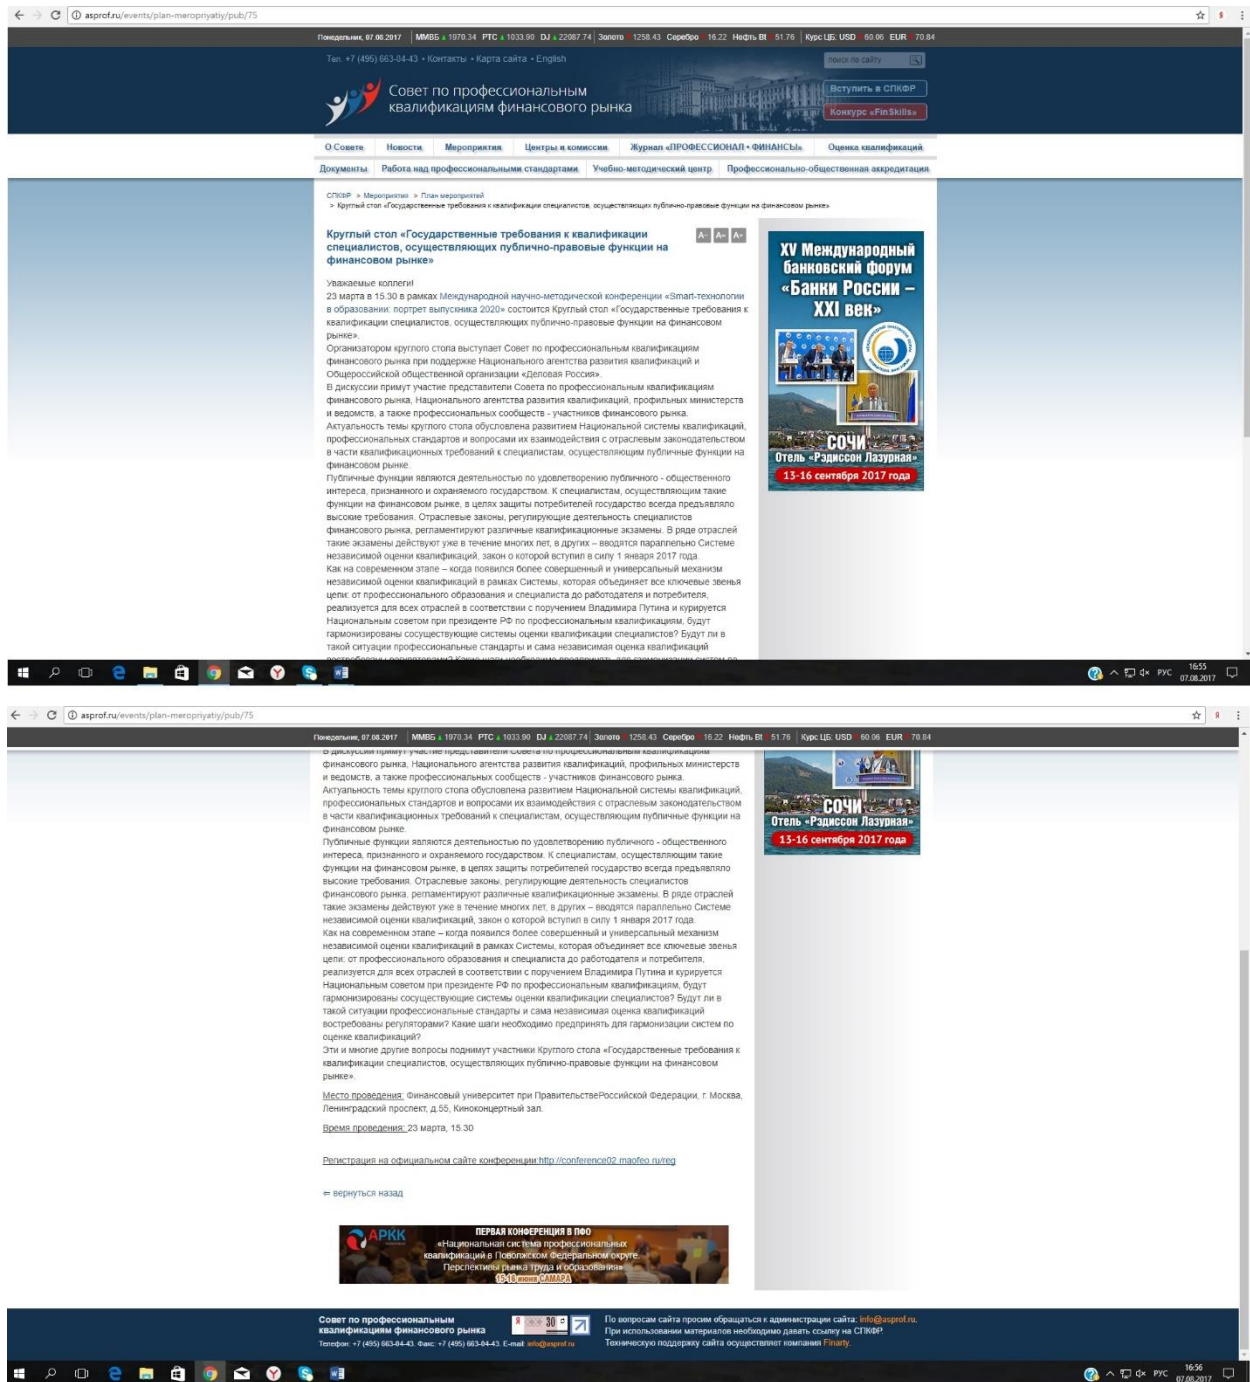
asprof.ru/events/plan-meropriyatiy/pub/75

Понедельник, 07.08.2017 | ММВБ 1970.34 РТС 1033.90 DJ 22087.74 | Золото 1258.43 Серебро 16.22 Нефть Bt 51.76 | Курс ЦБ: USD 60.06 EUR 70.84

Тел. +7 (495) 663-04-43 • Контакты • Карта сайта • English

поиск по сайту

Совет по профессиональным квалификациям финансового рынка

Вступить в СПКФР

Конкурс «FinSkills»

О Совете | Новости | Мероприятия | Центры и комиссии | Журнал «ПРОФЕССИОНАЛ • ФИНАНСЫ» | Оценка квалификаций

Документы | Работа над профессиональными стандартами | Учебно-методический центр | Профессионально-общественная аккредитация

СПКФР > Мероприятия > План мероприятий
> Круглый стол «Государственные требования к квалификации специалистов, осуществляющих публично-правовые функции на финансовом рынке»

Круглый стол «Государственные требования к квалификации специалистов, осуществляющих публично-правовые функции на финансовом рынке»

A- A= A+

Уважаемые коллеги!
23 марта в 15.30 в рамках Международной научно-методической конференции «Smart-технологии в образовании: портрет выпускника 2020» состоится Круглый стол «Государственные требования к квалификации специалистов, осуществляющих публично-правовые функции на финансовом рынке».
Организатором круглого стола выступает Совет по профессиональным квалификациям финансового рынка при поддержке Национального агентства развития квалификаций и Общероссийской общественной организации «Деловая Россия».
В дискуссии примут участие представители Совета по профессиональным квалификациям финансового рынка, Национального агентства развития квалификаций, профильных министерств и ведомств, а также профессиональных сообществ - участников финансового рынка.
Актуальность темы круглого стола обусловлена развитием Национальной системы квалификаций, профессиональных стандартов и вопросами их взаимодействия с отраслевым законодательством в части квалификационных требований к специалистам, осуществляющим публичные функции на финансовом рынке.
Публичные функции являются деятельностью по удовлетворению публичного - общественного интереса, признанного и охраняемого государством. К специалистам, осуществляющим такие функции на финансовом рынке, в целях защиты потребителей государство всегда предъявляло высокие требования. Отраслевые законы, регулирующие деятельность специалистов финансового рынка, регламентируют различные квалификационные экзамены. В ряде отраслей такие экзамены действуют уже в течение многих лет, в других – вводятся параллельно Системе независимой оценки квалификаций, закон о которой вступил в силу 1 января 2017 года.
Как на современном этапе – когда появился более совершенный и универсальный механизм независимой оценки квалификаций в рамках Системы, которая объединяет все ключевые звенья цепи: от профессионального образования и специалиста до работодателя и потребителя, реализуется для всех отраслей в соответствии с поручением Владимира Путина и курируется Национальным советом при президенте РФ по профессиональным квалификациям, будут гармонизированы сосуществующие системы оценки квалификации специалистов? Будут ли в такой ситуации профессиональные стандарты и сама независимая оценка квалификаций востребованы регуляторами? Какие шаги необходимо предпринять для гармонизации систем по оценке квалификаций?
Эти и многие другие вопросы поднимут участники Круглого стола «Государственные требования к квалификации специалистов, осуществляющих публично-правовые функции на финансовом рынке».

Место проведения: Финансовый университет при ПравительствеРоссийской Федерации, г. Москва, Ленинградский проспект, д.55, Киноконцертный зал.

Время проведения: 23 марта, 15:30

Регистрация на официальном сайте конференции:http://conference02.maofeo.ru/reg

⇐ вернуться назад

XV Международный банковский форум «Банки России – XXI век»
СОЧИ
Отель «Рэдиссон Лазурная»
13-16 сентября 2017 года

АРКК
ПЕРВАЯ КОНФЕРЕНЦИЯ В ПФО
«Национальная система профессиональных квалификаций в Поволжском Федеральном округе. Перспективы рынка труда и образования»
15-16 июня САМАРА

Совет по профессиональным квалификациям финансового рынка
Телефон: +7 (495) 663-04-43. Факс: +7 (495) 663-04-43. E-mail: info@asprof.ru

По вопросам сайта просим обращаться к администрации сайта: info@asprof.ru.
При использовании материалов необходимо давать ссылку на СПКФР.
Техническую поддержку сайта осуществляет компания Finarty.

РУС 16:55 07.08.2017
РУС 16:56 07.08.2017